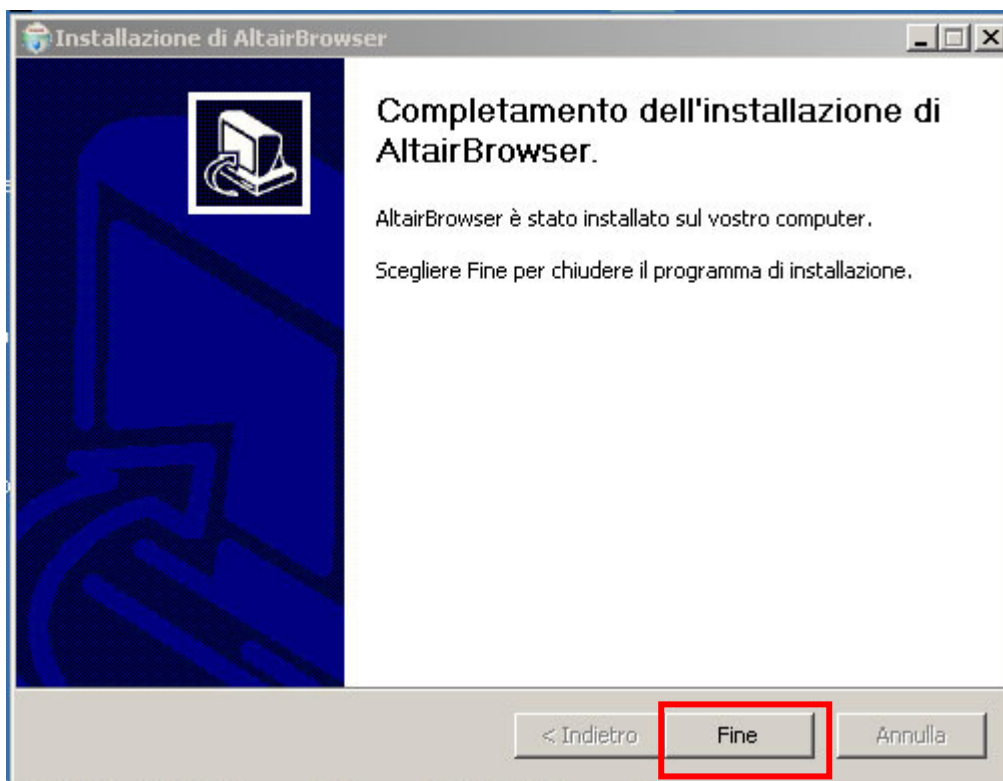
Installazione di AltairBrowser

Completamento dell'installazione di AltairBrowser.

AltairBrowser è stato installato sul vostro computer.

Scegliere Fine per chiudere il programma di installazione.

< Indietro
Fine
Annulla